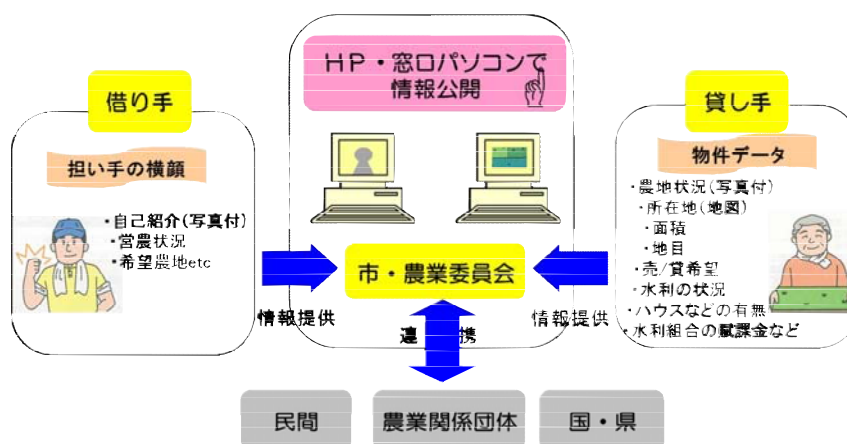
HP・窓口パソコンで情報公開

借り手

担い手の横顔

・自己紹介(写真付)
・営農状況
・希望農地etc

貸し手

物件データ

・農地状況(写真付)
・所在地(地図)
・面積
・地目
・売/貸希望
・水利の状況
・ハウスなどの有無
・水利組合の賦課金など

市・農業委員会

情報提供

情報提供

連携

民間

農業関係団体

国・県